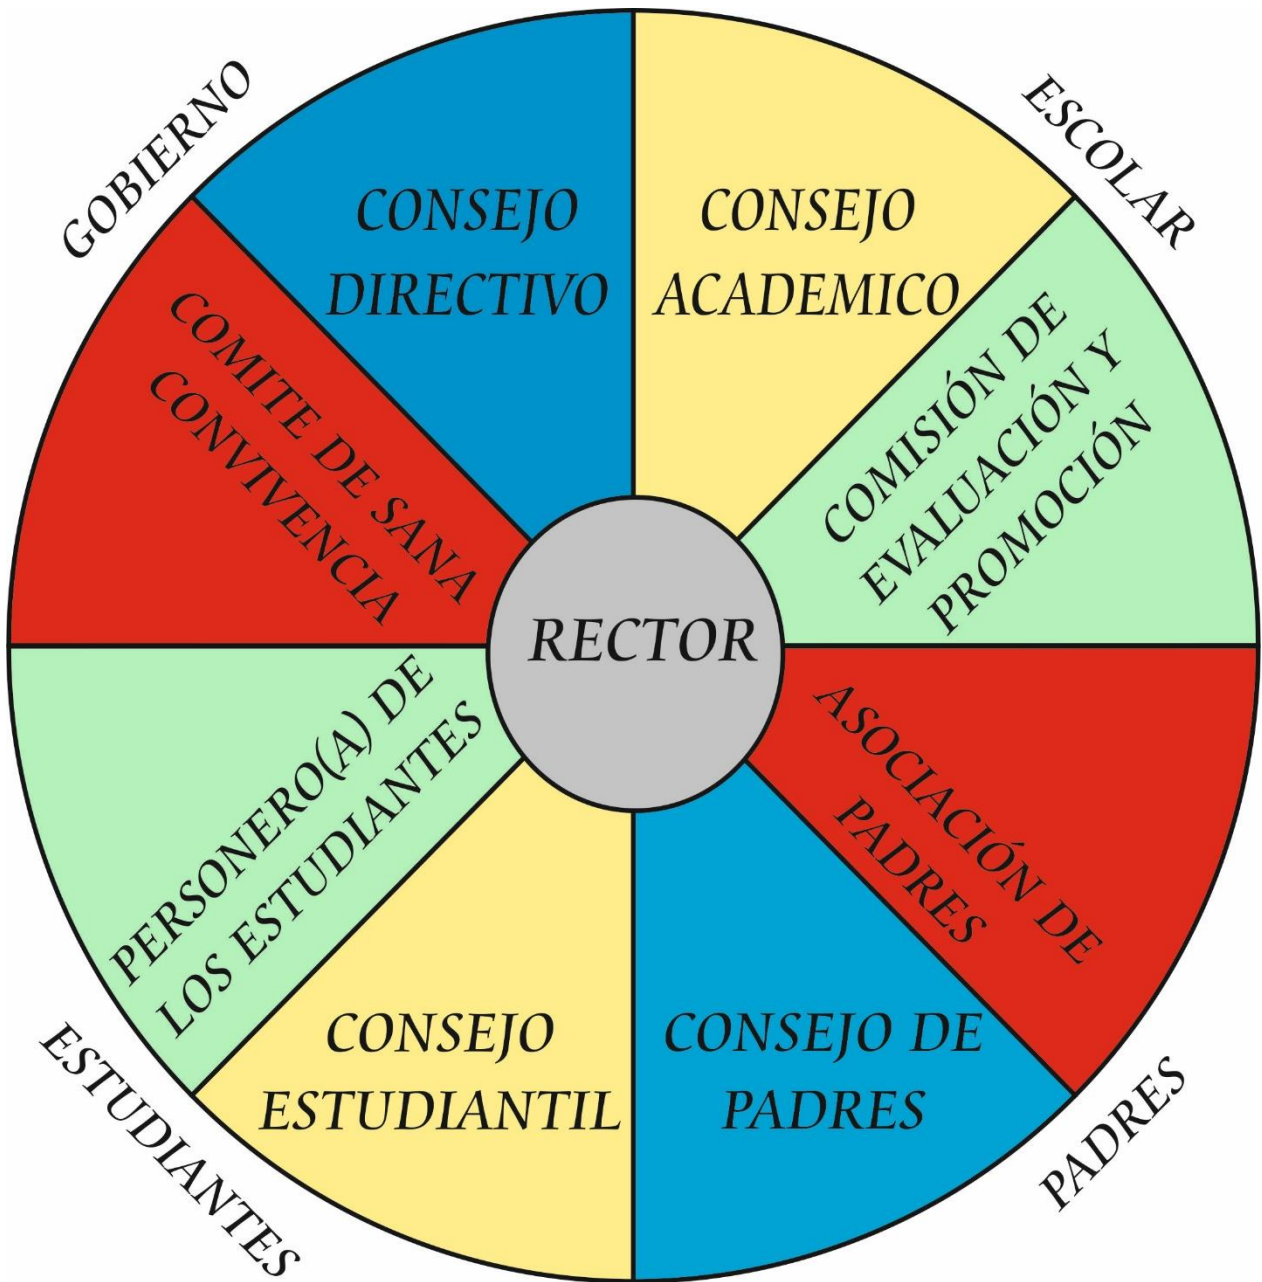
GOBIERNO

ESCOLAR

CONSEJO DIRECTIVO

CONSEJO ACADEMICO

COMITE DE SANA CONVIVENCIA

COMISIÓN DE EVALUACIÓN Y PROMOCIÓN

RECTOR

PERSONERO(A) DE LOS ESTUDIANTES

ASOCIACIÓN DE PADRES

CONSEJO ESTUDIANTIL

CONSEJO DE PADRES

ESTUDIANTES

PADRES